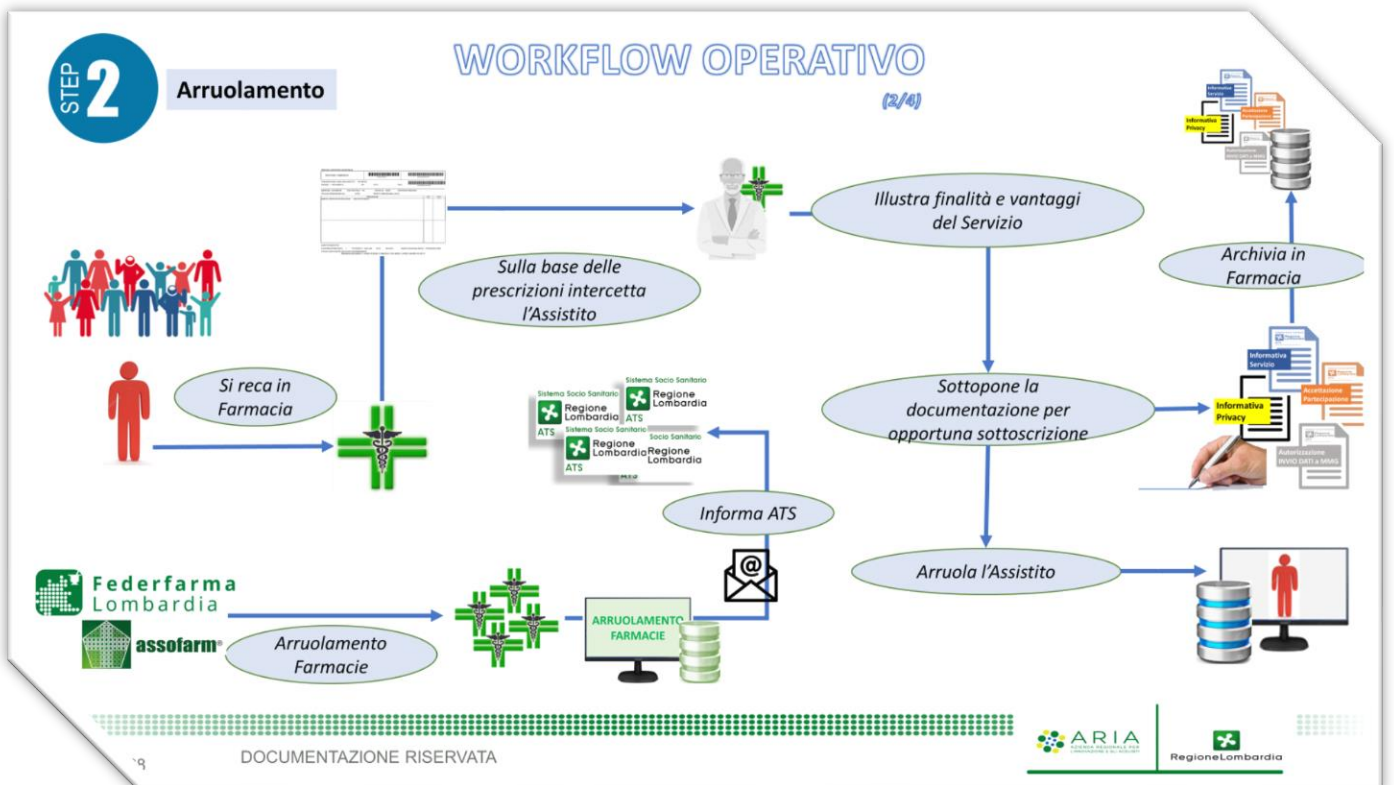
STEP 2

Arruolamento

WORKFLOW OPERATIVO

(2/4)

Informativa Servizio

Informativa Privacy

Accettazione Partecipazione

Autorizzazione INVIO DATI a MMG

Illustra finalità e vantaggi del Servizio

Archivia in Farmacia

Sulla base delle prescrizioni intercetta l'Assistito

Si reca in Farmacia

Sistema Socio Sanitario Regione Lombardia ATS

Sistema Socio Sanitario Regione Lombardia ATS

Sistema Socio Sanitario Regione Lombardia ATS

Socio Sanitario Regione Lombardia ATS

Sottopone la documentazione per opportuna sottoscrizione

Informativa Servizio

Informativa Privacy

Accettazione Partecipazione

Autorizzazione INVIO DATI a MMG

Informa ATS

@

Arruola l'Assistito

Federfarma Lombardia

assofarm

Arruolamento Farmacie

ARRUOLAMENTO FARMACIE

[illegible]8

DOCUMENTAZIONE RISERVATA

ARIA AZIENDA REGIONALE PER L'INNOVAZIONE E GLI ACQUISTI

RegioneLombardia